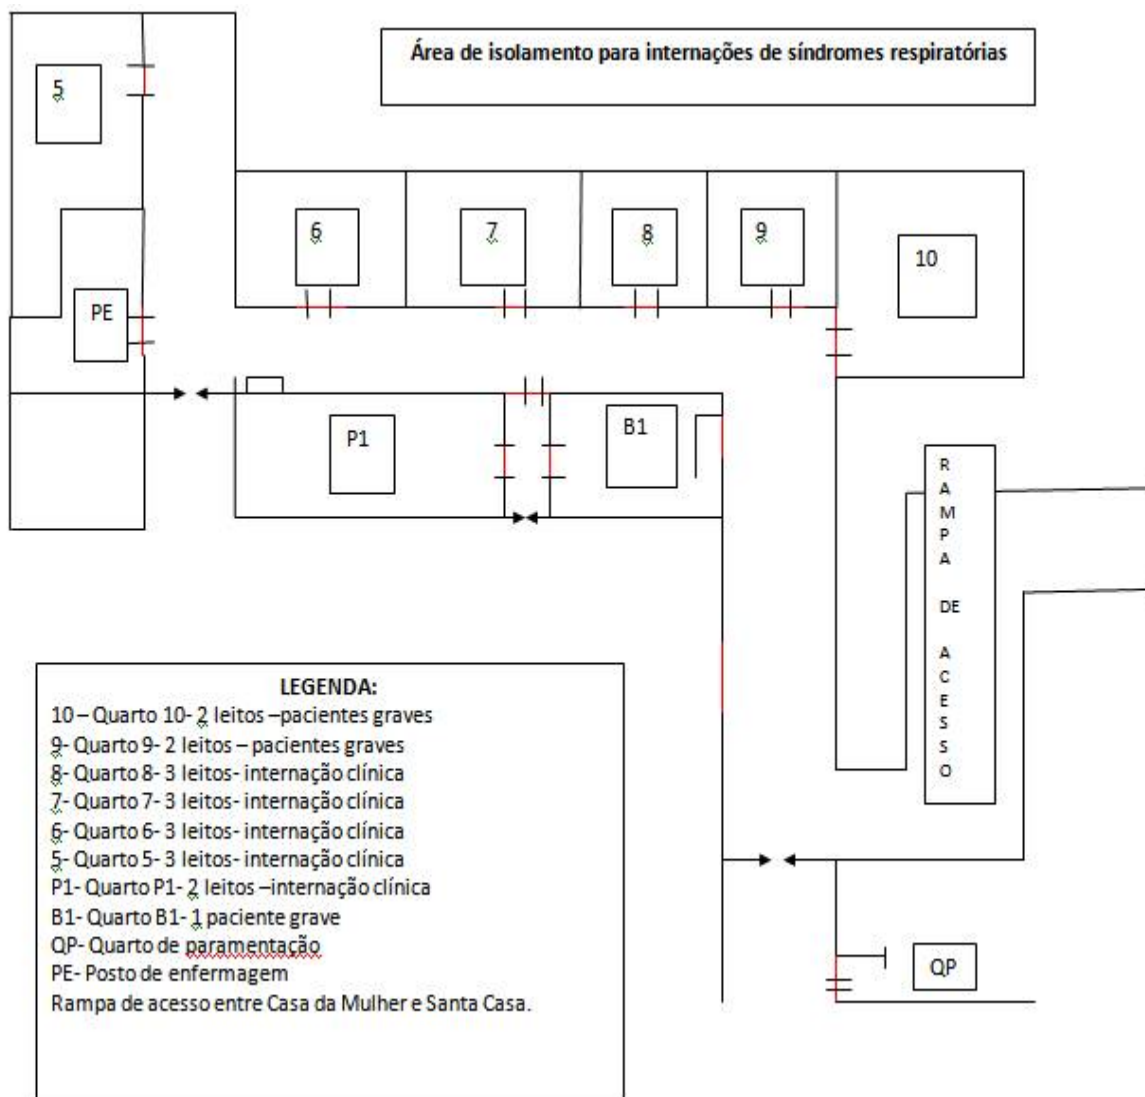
Área de isolamento para internações de síndromes respiratórias

5

6

7

8

9

10

PE

P1

B1

RAMPA DE ACESSO

QP

LEGENDA:
10 – Quarto 10- 2 leitos –pacientes graves
9- Quarto 9- 2 leitos – pacientes graves
8- Quarto 8- 3 leitos- internação clínica
7- Quarto 7- 3 leitos- internação clínica
6- Quarto 6- 3 leitos- internação clínica
5- Quarto 5- 3 leitos- internação clínica
P1- Quarto P1- 2 leitos –internação clínica
B1- Quarto B1- 1 paciente grave
QP- Quarto de paramentação
PE- Posto de enfermagem
Rampa de acesso entre Casa da Mulher e Santa Casa.